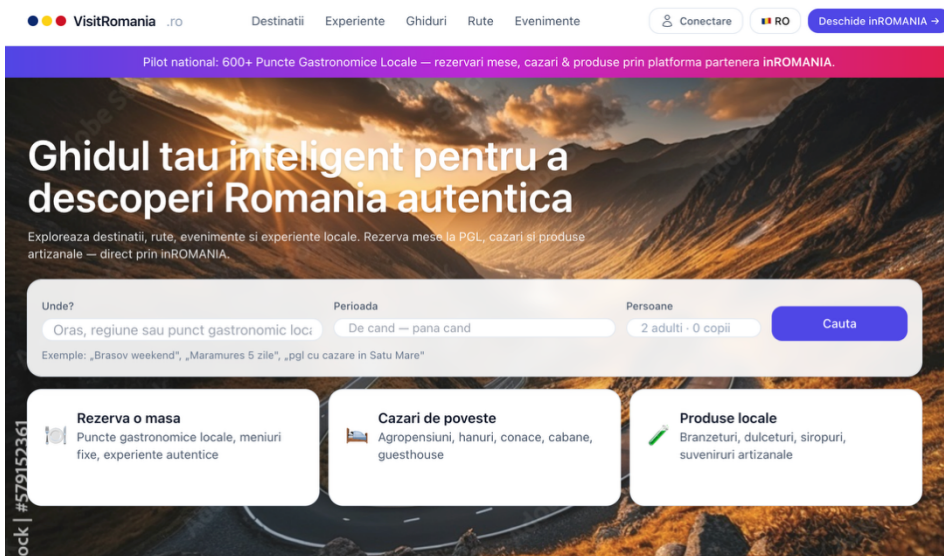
VisitRomania .ro

Destinatii Experiente Ghiduri Rute Evenimente

Conectare RO Deschide inROMANIA

Pilot national: 600+ Puncte Gastronomice Locale — rezervari mese, cazari & produse prin platforma partenera inROMANIA.

Ghidul tau inteligent pentru a descoperi Romania autentica

Exploreaza destinatii, rute, evenimente si experiente locale. Rezerva mese la PGL, cazari si produse artizanale — direct prin inROMANIA.

Unde?
Oras, regiune sau punct gastronomic loca

Perioada
De cand — pana cand

Persoane
2 adulti · 0 copii

Cauta

Exemple: „Brasov weekend", „Maramures 5 zile", „pgl cu cazare in Satu Mare"

Rezerva o masa
Puncte gastronomice locale, meniuri fixe, experiente autentice

Cazari de poveste
Agropensiuni, hanuri, conace, cabane, guesthouse

Produse locale
Branzeturi, dulceturi, siropuri, suveniruri artizanale

ock | #579152361